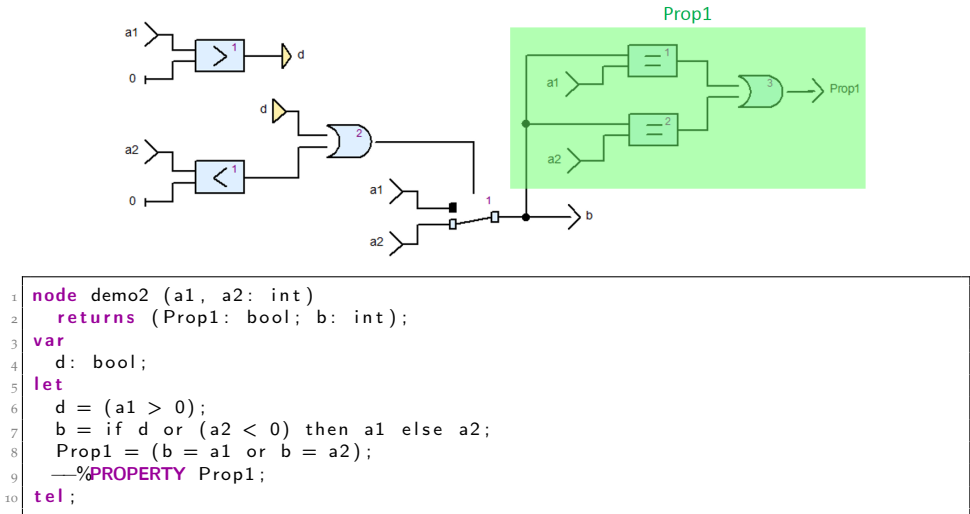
Prop1

a1

0

1

d

d

2

a2

0

1

a1

1

a2

b

1

a1

2

a2

3

Prop1

1 node demo2 (a1, a2: int)
2 returns (Prop1: bool; b: int);
3 var
4 d: bool;
5 let
6 d = (a1 > 0);
7 b = if d or (a2 < 0) then a1 else a2;
8 Prop1 = (b = a1 or b = a2);
9 --%PROPERTY Prop1;
10 tel;